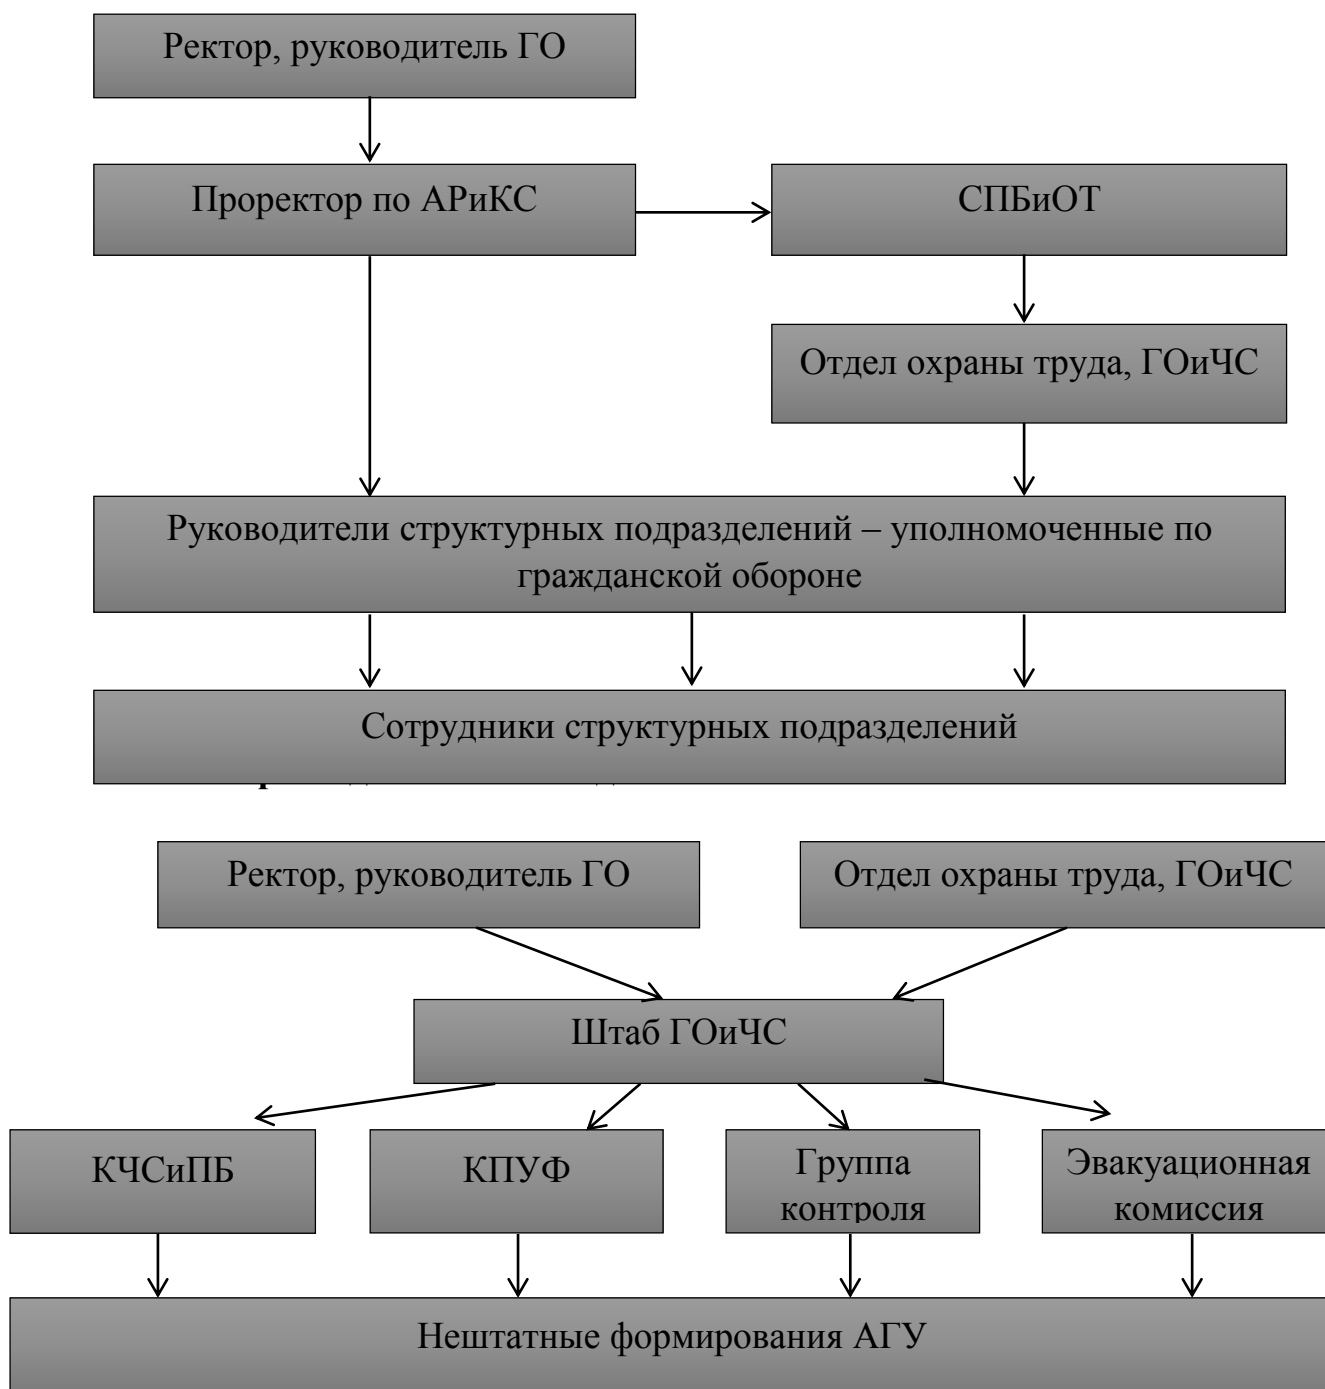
Ректор, руководитель ГО

Проректор по АРиКС

СПБиОТ

Отдел охраны труда, ГОиЧС

Руководители структурных подразделений – уполномоченные по гражданской обороне

Сотрудники структурных подразделений

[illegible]

Ректор, руководитель ГО

Отдел охраны труда, ГОиЧС

Штаб ГОиЧС

КЧСиПБ

КПУФ

Группа контроля

Эвакуационная комиссия

Нештатные формирования АГУ